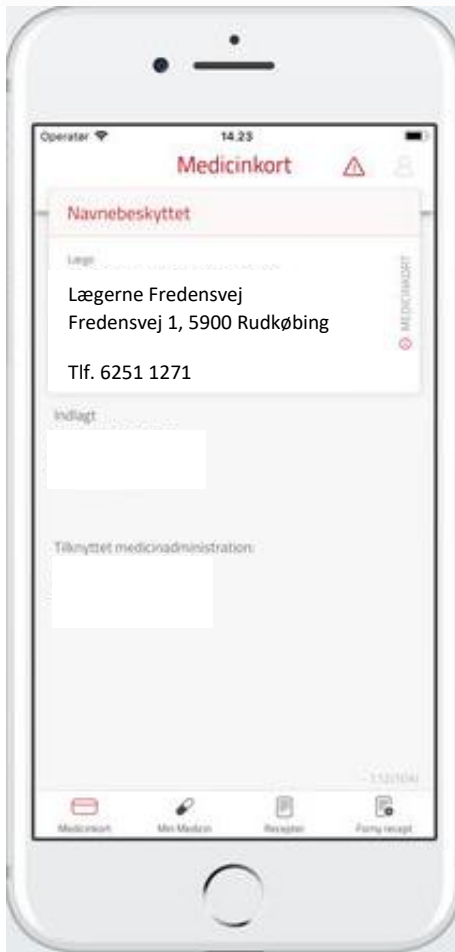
Operatør

14.23

Medicinkort

Navnebeskyttet

Læge

Lægerne Fredensvej
Fredensvej 1, 5900 Rudkøbing

Tlf. 6251 1271

MEDICINKORT

Indlagt

Tilknyttet medicinadministration:

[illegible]

Medicinkort

Min Medicin

Recepter

Forny recept